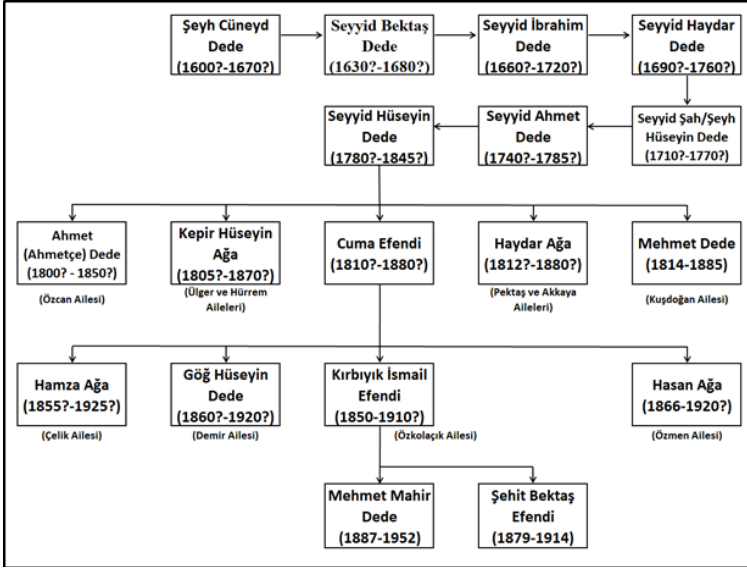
Şeyh Cüneyd Dede (1600?-1670?)

Seyyid Bektaş Dede (1630?-1680?)

Seyyid İbrahim Dede (1660?-1720?)

Seyyid Haydar Dede (1690?-1760?)

Seyyid Şah/Şeyh Hüseyin Dede (1710?-1770?)

Seyyid Ahmet Dede (1740?-1785?)

Seyyid Hüseyin Dede (1780?-1845?)

Ahmet (Ahmetçe) Dede (1800? - 1850?)
(Özcan Ailesi)

Kepir Hüseyin Ağa (1805?-1870?)
(Ülger ve Hürrem Aileleri)

Cuma Efendi (1810?-1880?)

Haydar Ağa (1812?-1880?)
(Pektaş ve Akkaya Aileleri)

Mehmet Dede (1814-1885)
(Kuşdoğan Ailesi)

Hamza Ağa (1855?-1925?)
(Çelik Ailesi)

Göğ Hüseyin Dede (1860?-1920?)
(Demir Ailesi)

Kırbıyık İsmail Efendi (1850-1910?)
(Özkolaçık Ailesi)

Hasan Ağa (1866-1920?)
(Özmen Ailesi)

Mehmet Mahir Dede (1887-1952)

Şehit Bektaş Efendi (1879-1914)